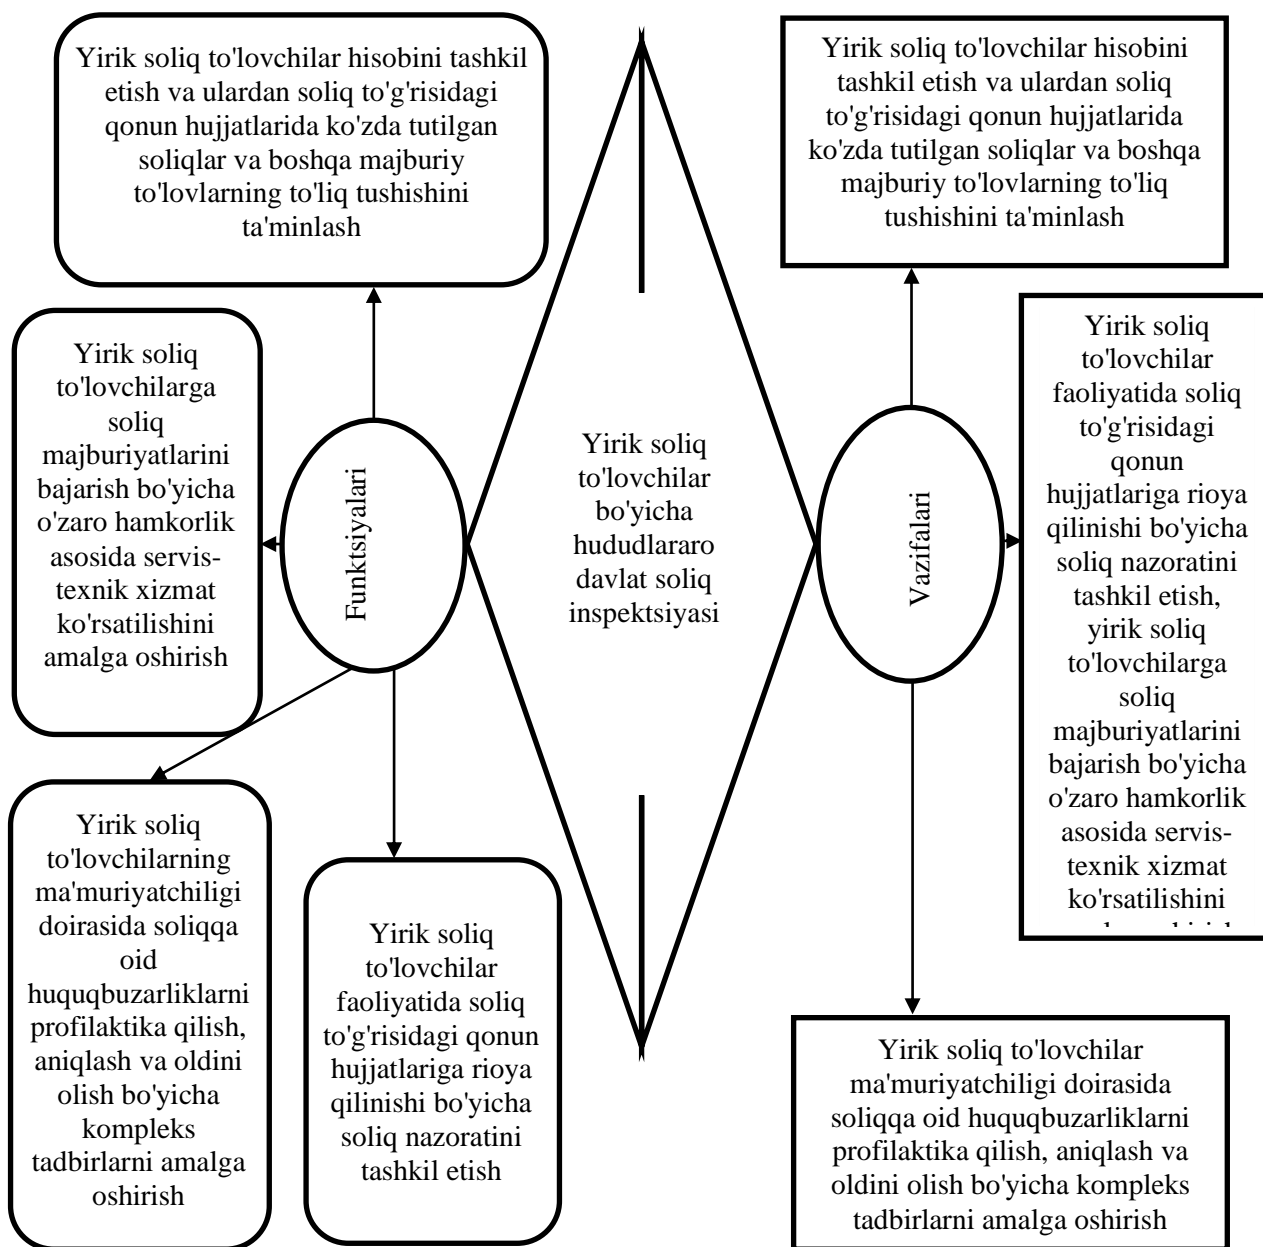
Yirik soliq to'lovchilar hisobini tashkil etish va ulardan soliq to'g'risidagi qonun hujjatlarida ko'zda tutilgan soliqlar va boshqa majburiy to'lovlarning to'liq tushishini ta'minlash

Yirik soliq to'lovchilar hisobini tashkil etish va ulardan soliq to'g'risidagi qonun hujjatlarida ko'zda tutilgan soliqlar va boshqa majburiy to'lovlarning to'liq tushishini ta'minlash

Yirik soliq to'lovchilarga soliq majburiyatlarini bajarish bo'yicha o'zaro hamkorlik asosida servis-texnik xizmat ko'rsatilishini amalga oshirish

Funktsiyalari

Yirik soliq to'lovchilar bo'yicha hududlararo davlat soliq inspektsiyasi

Vazifalari

Yirik soliq to'lovchilar faoliyatida soliq to'g'risidagi qonun hujjatlariga rioya qilinishi bo'yicha soliq nazoratini tashkil etish, yirik soliq to'lovchilarga soliq majburiyatlarini bajarish bo'yicha o'zaro hamkorlik asosida servis-texnik xizmat ko'rsatilishini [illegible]

Yirik soliq to'lovchilarning ma'muriyatchiligi doirasida soliqqa oid huquqbuzarliklarni profilaktika qilish, aniqlash va oldini olish bo'yicha kompleks tadbirlarni amalga oshirish

Yirik soliq to'lovchilar faoliyatida soliq to'g'risidagi qonun hujjatlariga rioya qilinishi bo'yicha soliq nazoratini tashkil etish

Yirik soliq to'lovchilar ma'muriyatchiligi doirasida soliqqa oid huquqbuzarliklarni profilaktika qilish, aniqlash va oldini olish bo'yicha kompleks tadbirlarni amalga oshirish